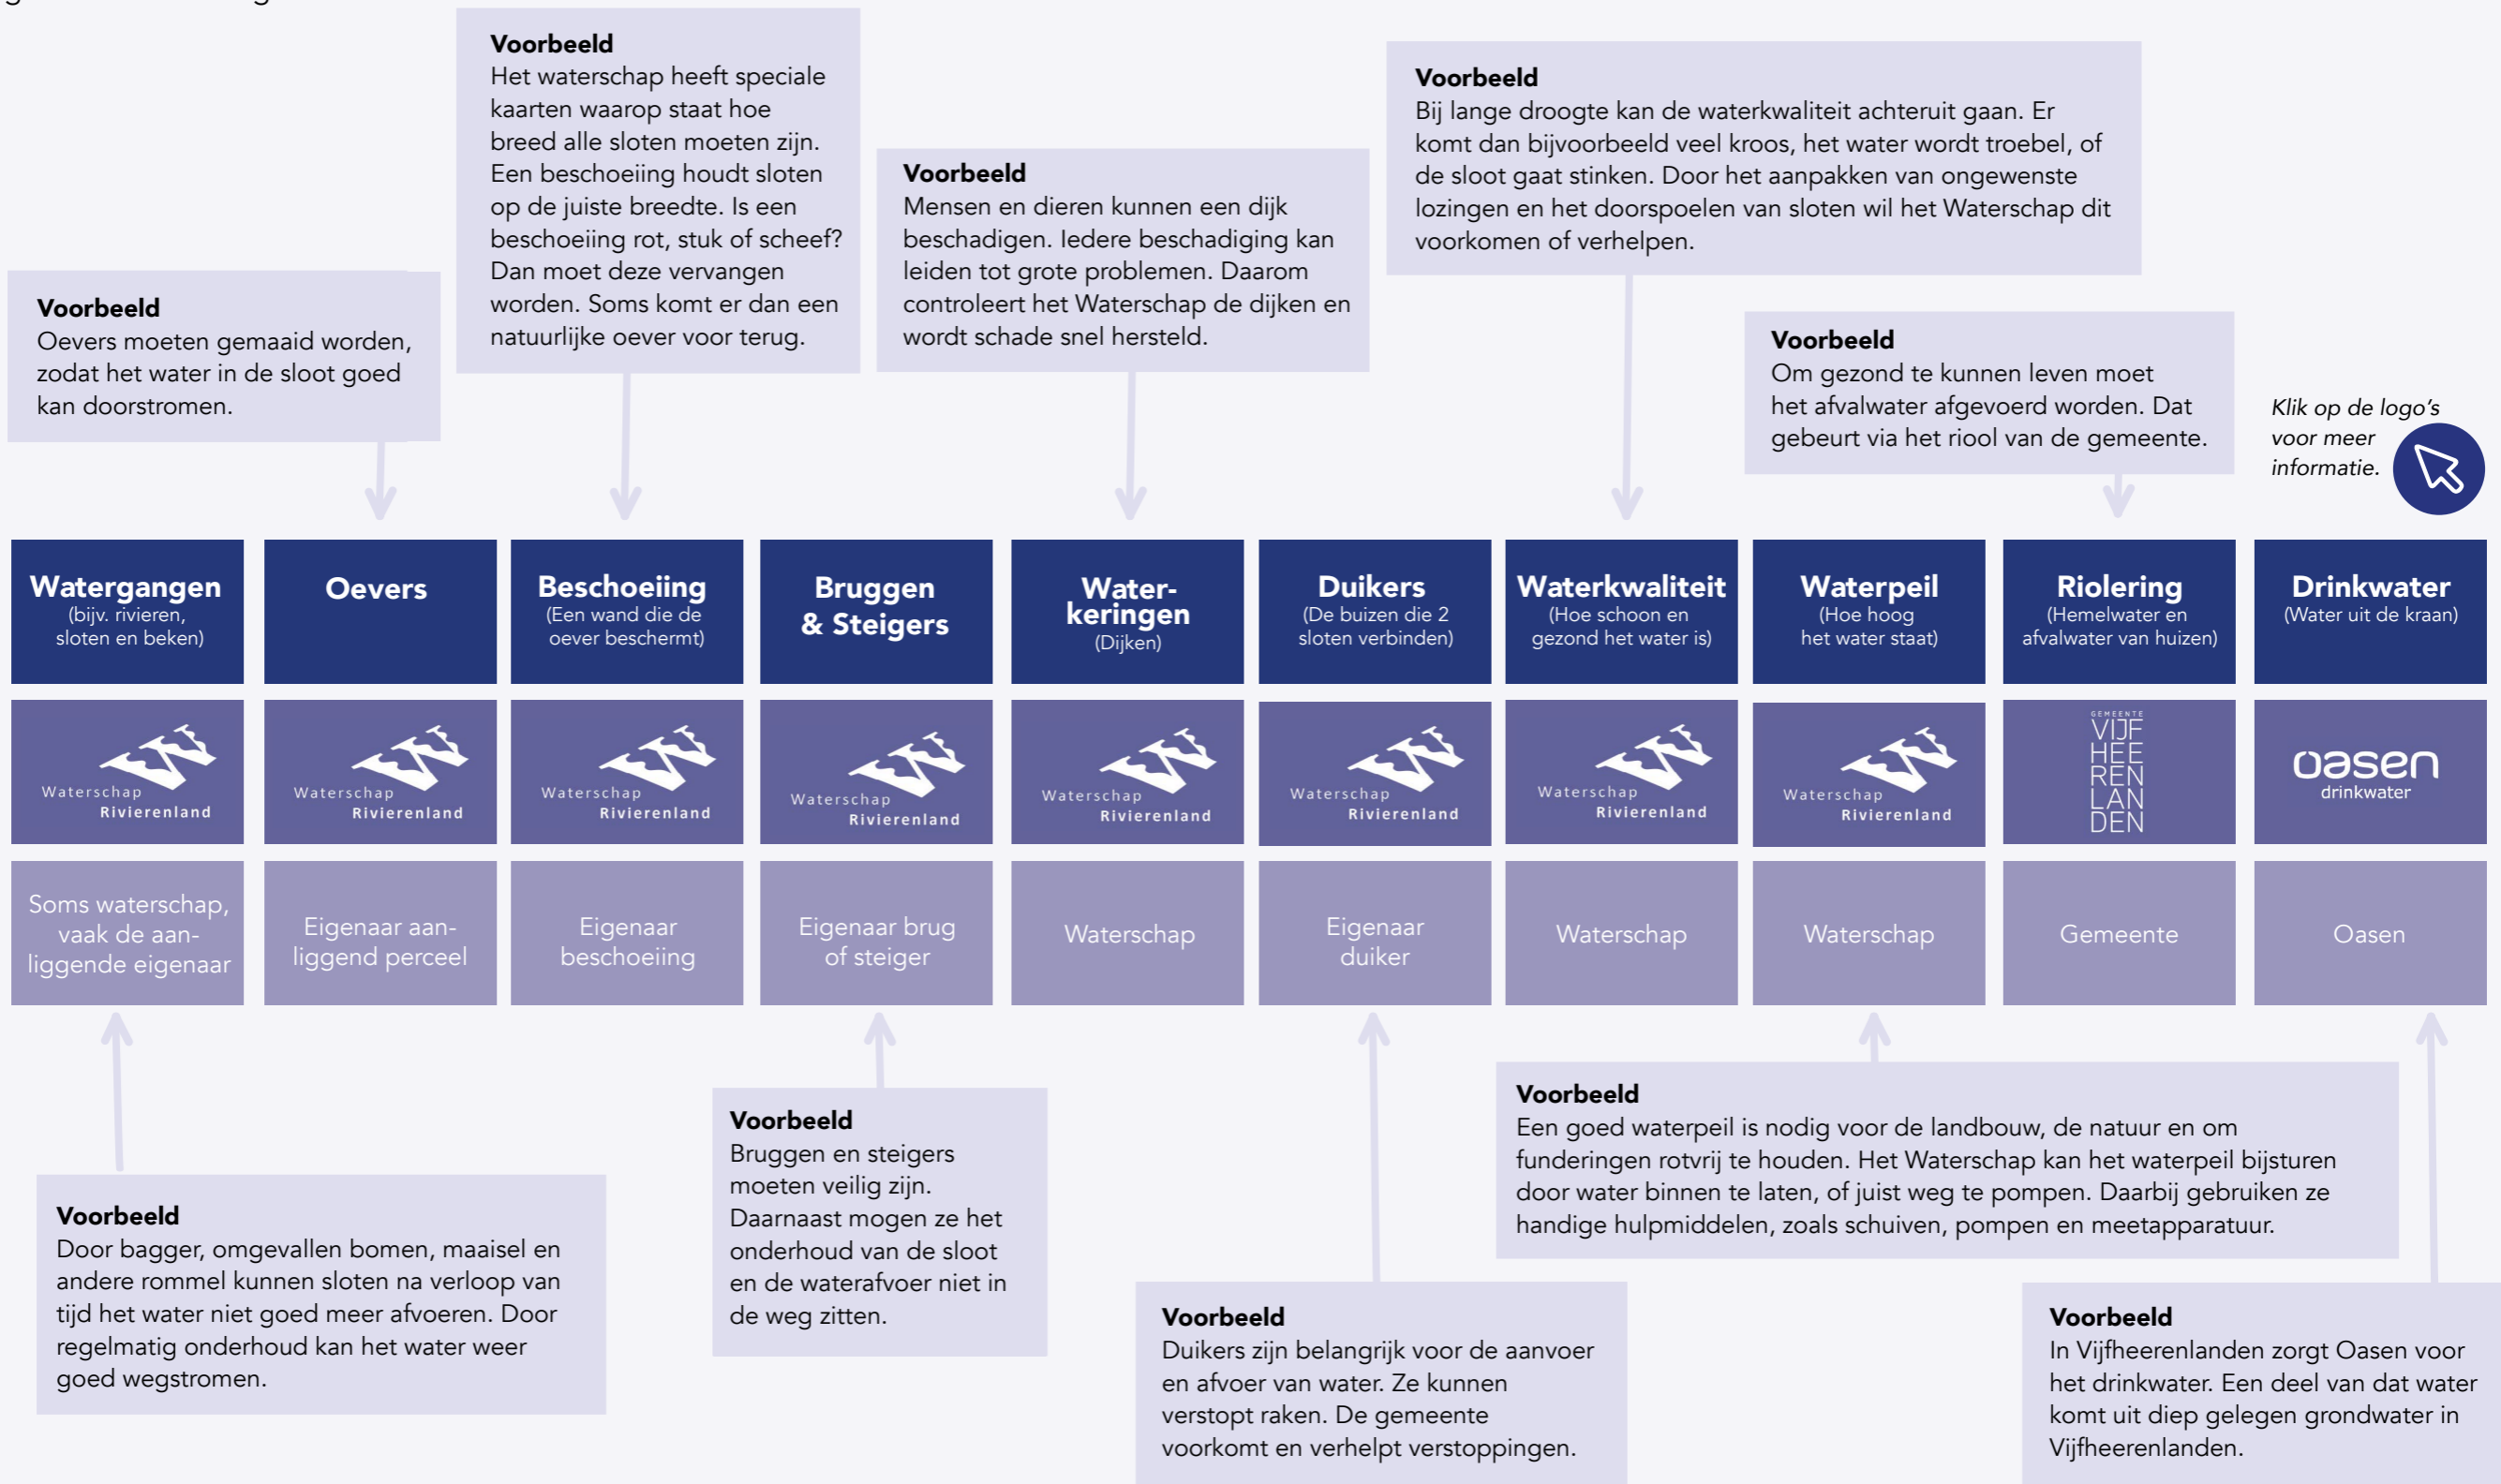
**Voorbeeld**
Het waterschap heeft speciale kaarten waarop staat hoe breed alle sloten moeten zijn. Een beschoeiing houdt sloten op de juiste breedte. Is een beschoeiing rot, stuk of scheef? Dan moet deze vervangen worden. Soms komt er dan een natuurlijke oever voor terug.

**Voorbeeld**
Mensen en dieren kunnen een dijk beschadigen. Iedere beschadiging kan leiden tot grote problemen. Daarom controleert het Waterschap de dijken en wordt schade snel hersteld.

**Voorbeeld**
Bij lange droogte kan de waterkwaliteit achteruit gaan. Er komt dan bijvoorbeeld veel kroos, het water wordt troebel, of de sloot gaat stinken. Door het aanpakken van ongewenste lozingen en het doorspoelen van sloten wil het Waterschap dit voorkomen of verhelpen.

**Voorbeeld**
Oevers moeten gemaaid worden, zodat het water in de sloot goed kan doorstromen.

**Voorbeeld**
Om gezond te kunnen leven moet het afvalwater afgevoerd worden. Dat gebeurt via het riool van de gemeente.

*Klik op de logo's voor meer informatie.*

| **Watergangen** (bijv. rivieren, sloten en beken) | **Oevers** | **Beschoeiing** (Een wand die de oever beschermt) | **Bruggen & Steigers** | **Water-keringen** (Dijken) | **Duikers** (De buizen die 2 sloten verbinden) | **Waterkwaliteit** (Hoe schoon en gezond het water is) | **Waterpeil** (Hoe hoog het water staat) | **Riolering** (Hemelwater en afvalwater van huizen) | **Drinkwater** (Water uit de kraan) |
|---|---|---|---|---|---|---|---|---|---|
| Waterschap Rivierenland | Waterschap Rivierenland | Waterschap Rivierenland | Waterschap Rivierenland | Waterschap Rivierenland | Waterschap Rivierenland | Waterschap Rivierenland | Waterschap Rivierenland | GEMEENTE VIJF HEE REN LAN DEN | oasen drinkwater |
| Soms waterschap, vaak de aanliggende eigenaar | Eigenaar aanliggend perceel | Eigenaar beschoeiing | Eigenaar brug of steiger | Waterschap | Eigenaar duiker | Waterschap | Waterschap | Gemeente | Oasen |

**Voorbeeld**
Door bagger, omgevallen bomen, maaisel en andere rommel kunnen sloten na verloop van tijd het water niet goed meer afvoeren. Door regelmatig onderhoud kan het water weer goed wegstromen.

**Voorbeeld**
Bruggen en steigers moeten veilig zijn. Daarnaast mogen ze het onderhoud van de sloot en de waterafvoer niet in de weg zitten.

**Voorbeeld**
Een goed waterpeil is nodig voor de landbouw, de natuur en om funderingen rotvrij te houden. Het Waterschap kan het waterpeil bijsturen door water binnen te laten, of juist weg te pompen. Daarbij gebruiken ze handige hulpmiddelen, zoals schuiven, pompen en meetapparatuur.

**Voorbeeld**
Duikers zijn belangrijk voor de aanvoer en afvoer van water. Ze kunnen verstopt raken. De gemeente voorkomt en verhelpt verstoppingen.

**Voorbeeld**
In Vijfheerenlanden zorgt Oasen voor het drinkwater. Een deel van dat water komt uit diep gelegen grondwater in Vijfheerenlanden.